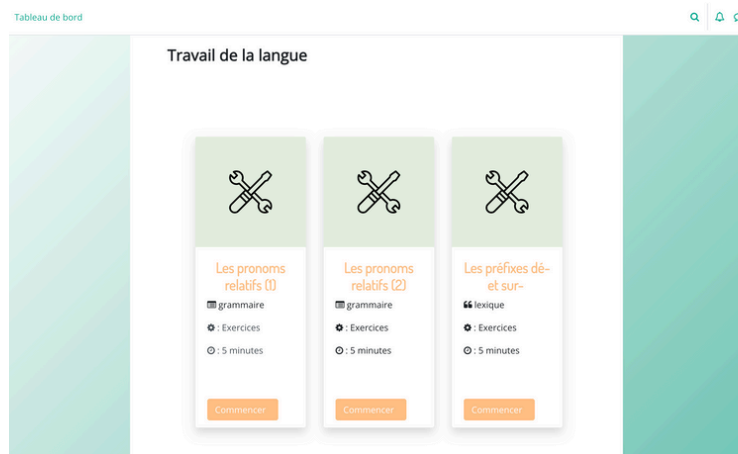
Tableau de bord

Travail de la langue

Les pronoms relatifs (1)

grammaire

: Exercices

: 5 minutes

Commencer

Les pronoms relatifs (2)

grammaire

: Exercices

: 5 minutes

Commencer

Les préfixes dé- et sur-

lexique

: Exercices

: 5 minutes

Commencer